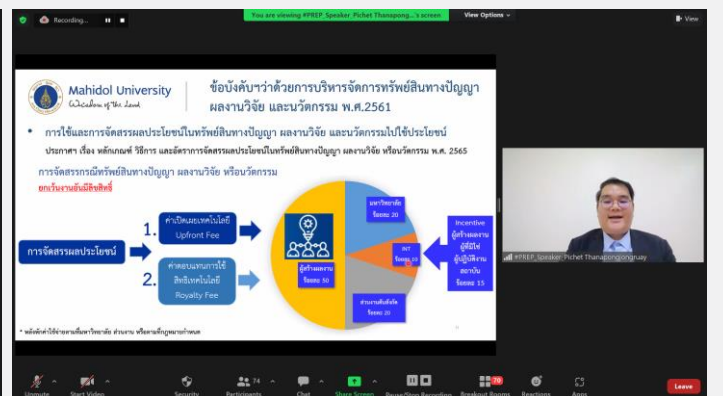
Recording...

You are viewing #PREP_Speaker_Pichet Thanapong...'s screen

View Options

View

Mahidol University
Wisdom of the Land

ข้อบังคับฯว่าด้วยการบริหารจัดการทรัพย์สินทางปัญญา ผลงานวิจัย และนวัตกรรม พ.ศ.2561

• การใช้และการจัดสรรผลประโยชน์ในทรัพย์สินทางปัญญา ผลงานวิจัย และนวัตกรรมไปใช้ประโยชน์

ประกาศฯ เรื่อง หลักเกณฑ์ วิธีการ และอัตราการจัดสรรผลประโยชน์ในทรัพย์สินทางปัญญา ผลงานวิจัย หรือนวัตกรรม พ.ศ. 2565

การจัดสรรกรณีทรัพย์สินทางปัญญา ผลงานวิจัย หรือนวัตกรรม
ยกเว้นงานอันมีลิขสิทธิ์

การจัดสรรผลประโยชน์

1. ค่าเปิดเผยเทคโนโลยี
Upfront Fee

2. ค่าตอบแทนการใช้สิทธิเทคโนโลยี
Royalty Fee

มหาวิทยาลัย
ร้อยละ 20

INT
ร้อยละ 10

ผู้สร้างผลงาน
ร้อยละ 50

ส่วนงานต้นสังกัด
ร้อยละ 20

Incentive
ผู้สร้างผลงานผู้ยังไม่ผู้ปฏิบัติงานสถาบัน
ร้อยละ 15

* หลังหักใช้จ่ายตามที่มหาวิทยาลัย ส่วนงาน หรือตามที่กฎหมายกำหนด

#PREP_Speaker_Pichet Thanapongongruay

Unmute
Start Video
Security
Participants 74
Chat
Share Screen
Pause/Stop Recording
Breakout Rooms
Reactions
Apps
Leave